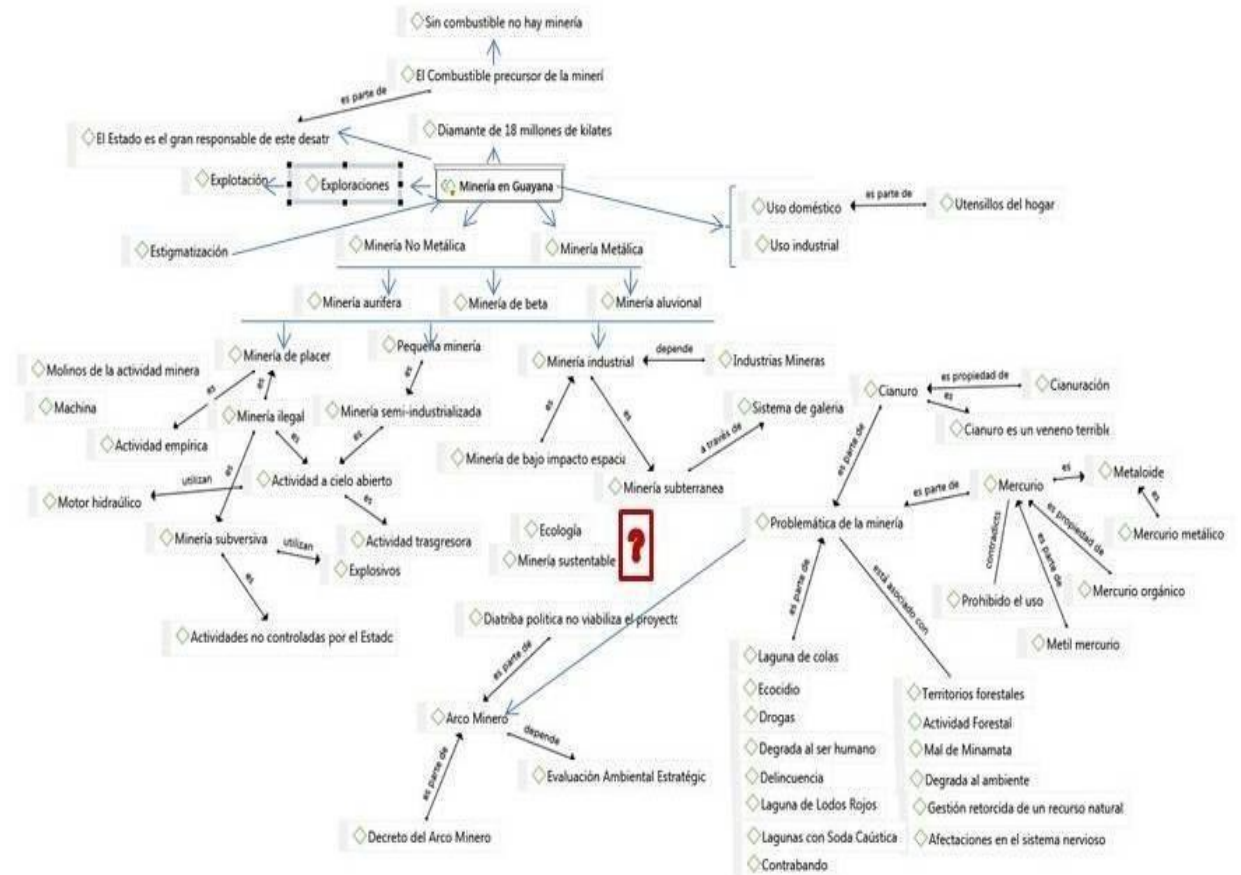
Sin combustible no hay minería

El Combustible precursor de la minerí

es parte de

El Estado es el gran responsable de este desastr

Diamante de 18 millones de kilates

Explotación

Exploraciones

Minería en Guayana

Uso doméstico

es parte de

Utensillos del hogar

Uso industrial

Estigmatización

Minería No Metálica

Minería Metálica

Minería aurífera

Minería de beta

Minería aluvional

Molinos de la actividad minera

Machina

Minería de placer

es

es

Actividad empírica

Minería ilegal

es

Pequeña minería

es

Minería semi-industrializada

es

Minería industrial

depende

Industrias Mineras

Cianuro

es propiedad de

Cianuración

es

Cianuro es un veneno terrible

Sistema de galeria

a través de

es

es

Minería de bajo impacto espacial

Minería subterranea

es parte de

Motor hidraúlico

utilizan

es

Actividad a cielo abierto

es

Actividad trasgresora

Minería subversiva

utilizan

Explosivos

es

Actividades no controladas por el Estado

Ecología

Minería sustentable

?

Problemática de la minería

es parte de

Mercurio

es

Metaloide

es

Mercurio metálico

contradice

es parte de

es propiedad de

Prohibido el uso

Mercurio orgánico

Metil mercurio

Diatriba política no viabiliza el proyecto

es parte de

Arco Minero

depende

Evaluación Ambiental Estratégic

es parte de

Decreto del Arco Minero

es parte de

está asociado con

Laguna de colas

Ecocidio

Drogas

Degrada al ser humano

Delincuencia

Laguna de Lodos Rojos

Lagunas con Soda Caústica

Contrabando

Territorios forestales

Actividad Forestal

Mal de Minamata

Degrada al ambiente

Gestión retorcida de un recurso natural

Afectaciones en el sistema nervioso